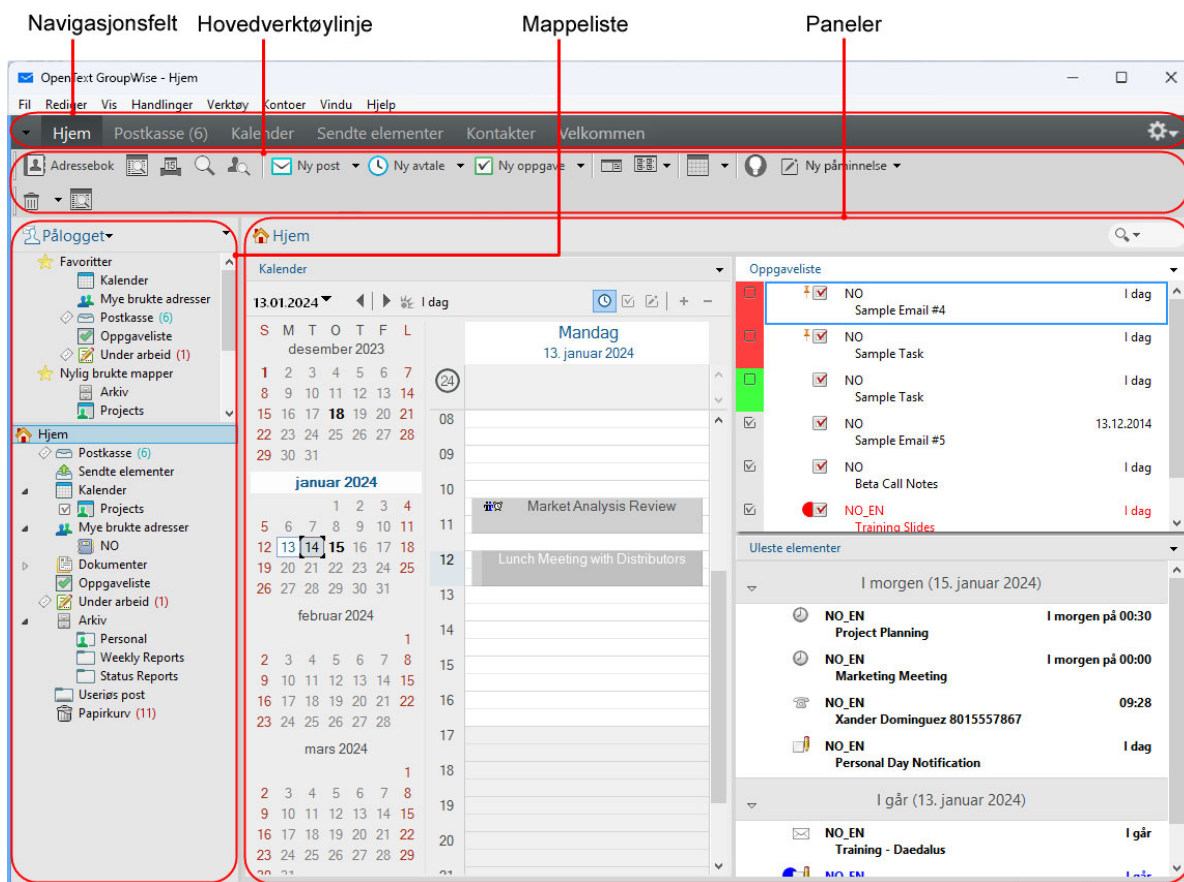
Navigasjonsfelt Hovedverktøylinje Mappeliste Paneler

OpenText GroupWise - Hjem

Fil Rediger Vis Handlinger Verktøy Kontoer Vindu Hjelp

Hjem Postkasse (6) Kalender Sendte elementer Kontakter Velkommen

Adressebok Ny post Ny avtale Ny oppgave Ny påminnelse

Pålogget

Favoritter
Kalender
Mye brukte adresser
Postkasse (6)
Oppgaveliste
Under arbeid (1)
Nylig brukte mapper
Arkiv
Projects

Hjem
Postkasse (6)
Sendte elementer
Kalender
Projects
Mye brukte adresser
NO
Dokumenter
Oppgaveliste
Under arbeid (1)
Arkiv
Personal
Weekly Reports
Status Reports
Useriøs post
Papirkurv (11)

Hjem

Kalender

13.01.2024 I dag

S M T O T F L
desember 2023
1 2 3 4 5 6 7
8 9 10 11 12 13 14
15 16 17 18 19 20 21
22 23 24 25 26 27 28
29 30 31

januar 2024
1 2 3 4
5 6 7 8 9 10 11
12 13 14 15 16 17 18
19 20 21 22 23 24 25
26 27 28 29 30 31

februar 2024
1
2 3 4 5 6 7 8
9 10 11 12 13 14 15
16 17 18 19 20 21 22
23 24 25 26 27 28

mars 2024
1
2 3 4 5 6 7 8
9 10 11 12 13 14 15
16 17 18 19 20 21 22
23 24 25 26 27 28 29
30 31

Mandag
13. januar 2024
24
08
09
10
11
12
13
14
15
16
17
18
19
20
21
Market Analysis Review
Lunch Meeting with Distributors

Oppgaveliste
NO Sample Email #4 I dag
NO Sample Task I dag
NO Sample Task I dag
NO Sample Email #5 13.12.2014
NO Beta Call Notes I dag
NO_EN Training Slides I dag

Uleste elementer
I morgen (15. januar 2024)
NO_EN Project Planning I morgen på 00:30
NO_EN Marketing Meeting I morgen på 00:00
NO_EN Xander Dominguez 8015557867 09:28
NO_EN Personal Day Notification I dag
I går (13. januar 2024)
NO_EN Training - Daedalus I går
NO_EN I går